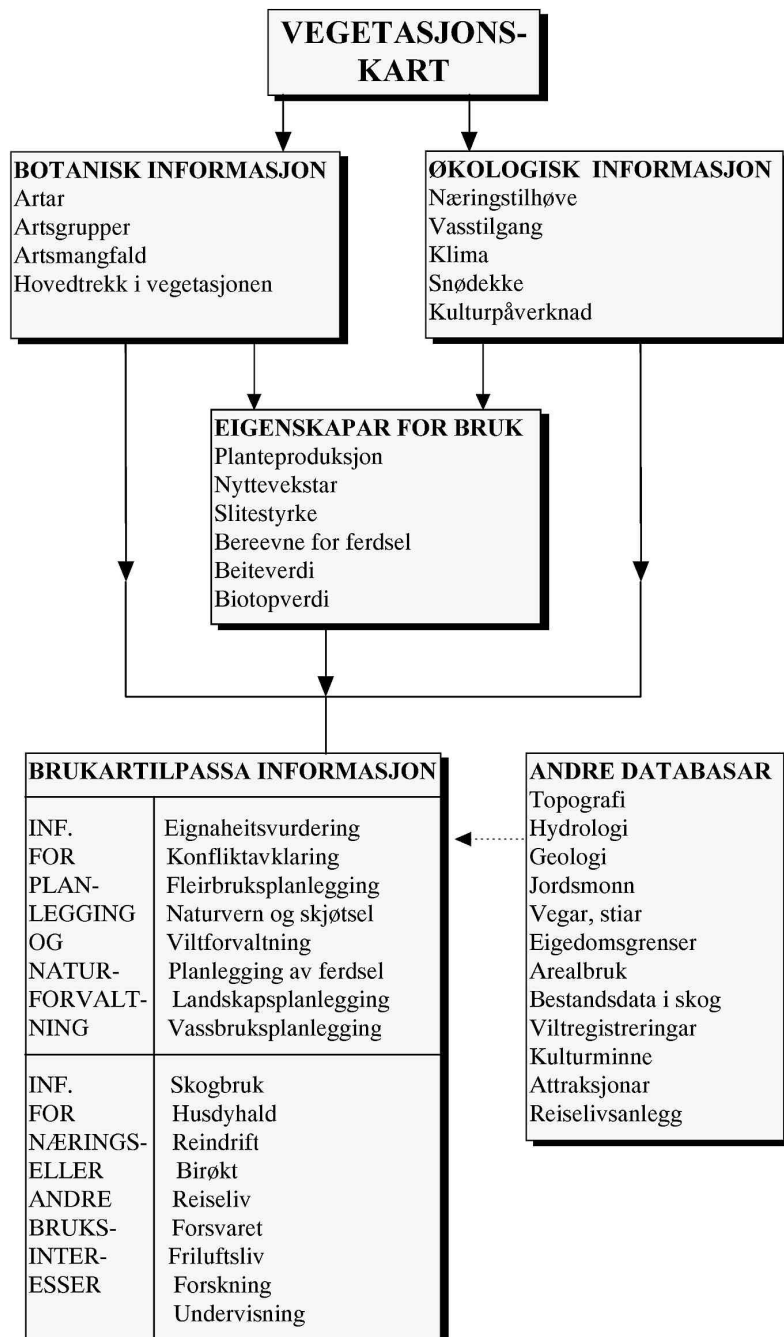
VEGETASJONSKART

BOTANISK INFORMASJON
Artar
Artsgrupper
Artsmangfald
Hovedtrekk i vegetasjonen

ØKOLOGISK INFORMASJON
Næringstilhøve
Vasstilgang
Klima
Snødekke
Kulturpåverknad

EIGENSKAPAR FOR BRUK
Planteproduksjon
Nyttevekstar
Slitestyrke
Bereevne for ferdsel
Beiteverdi
Biotopverdi

BRUKARTILPASSA INFORMASJON

| INF. FOR PLANLEGGING OG NATURFORVALTNING | Eignaheitsvurdering<br>Konfliktavklaring<br>Fleirbruksplanlegging<br>Naturvern og skjøtsel<br>Viltforvaltning<br>Planlegging av ferdsel<br>Landskapsplanlegging<br>Vassbruksplanlegging |
|---|---|
| INF. FOR NÆRINGS- ELLER ANDRE BRUKSINTERESSER | Skogbruk<br>Husdyhald<br>Reindrift<br>Birøkt<br>Reiseliv<br>Forsvaret<br>Friluftsliv<br>Forskning<br>Undervisning |

ANDRE DATABASAR
Topografi
Hydrologi
Geologi
Jordsmonn
Vegar, stiar
Eigedomsgrenser
Arealbruk
Bestandsdata i skog
Viltregistreringar
Kulturminne
Attraksjonar
Reiselivsanlegg